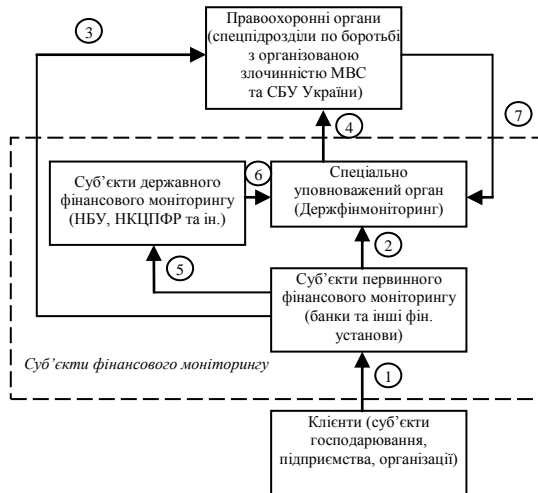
Правоохоронні органи (спецпідрозділи по боротьбі з організованою злочинністю МВС та СБУ України)

3

4

7

Суб'єкти державного фінансового моніторингу (НБУ, НКЦПФР та ін.)

6

Спеціально уповноважений орган (Держфінмоніторинг)

2

5

Суб'єкти первинного фінансового моніторингу (банки та інші фін. установи)

Суб'єкти фінансового моніторингу

1

Клієнти (суб'єкти господарювання, підприємства, організації)